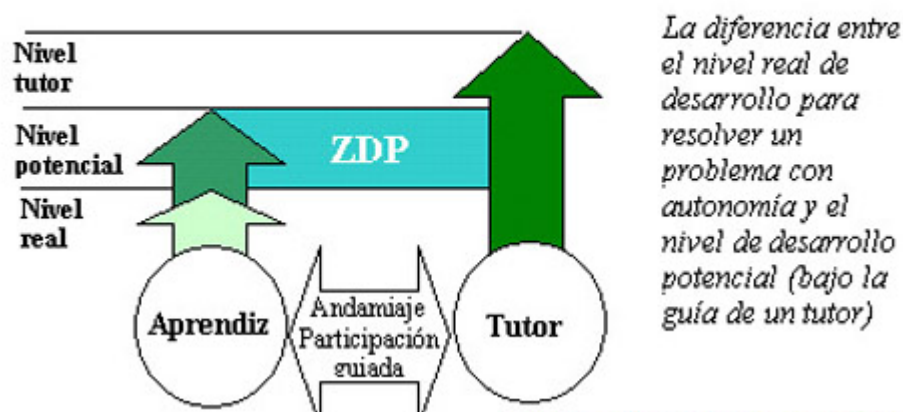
Nivel tutor

Nivel potencial

Nivel real

ZDP

Aprendiz

Andamiaje Participación guiada

Tutor

La diferencia entre el nivel real de desarrollo para resolver un problema con autonomía y el nivel de desarrollo potencial (bajo la guía de un tutor)